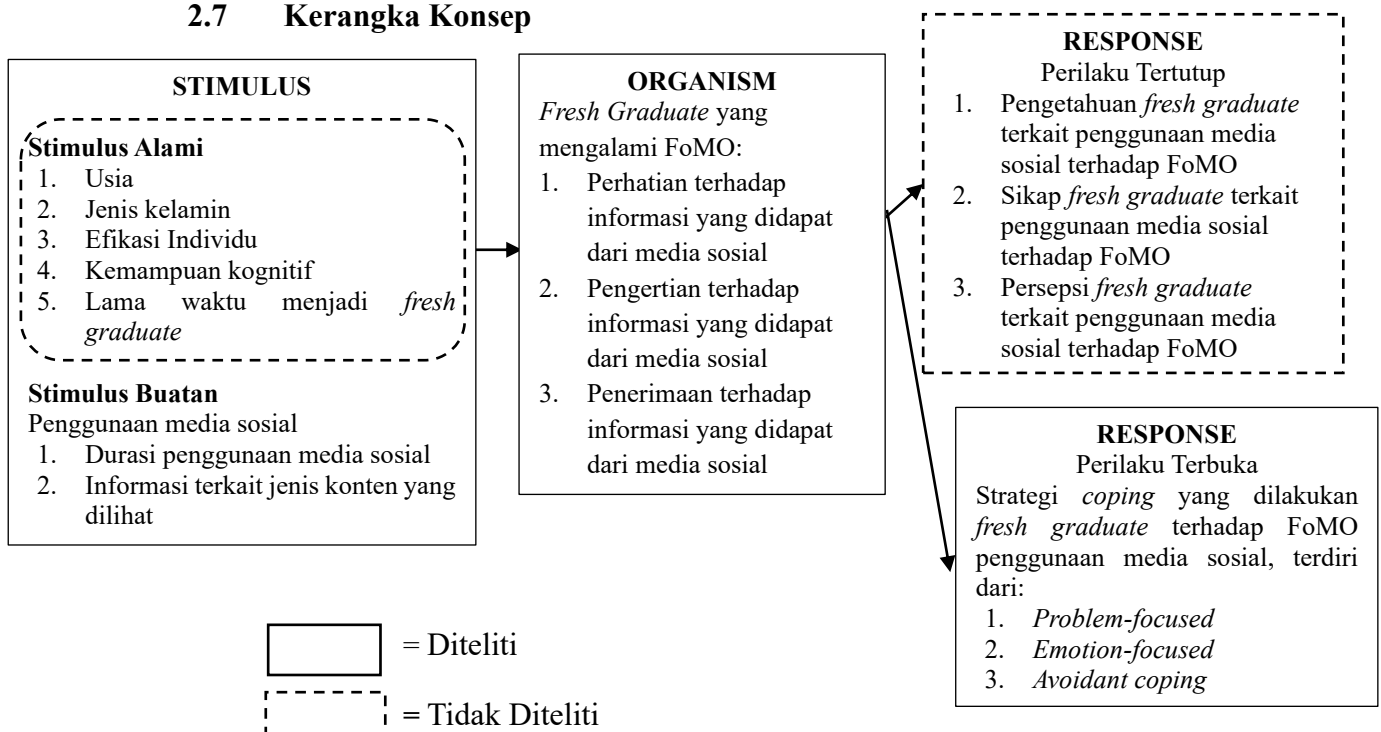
2.7 Kerangka Konsep

STIMULUS

Stimulus Alami
1. Usia
2. Jenis kelamin
3. Efikasi Individu
4. Kemampuan kognitif
5. Lama waktu menjadi *fresh graduate*

Stimulus Buatan
Penggunaan media sosial
1. Durasi penggunaan media sosial
2. Informasi terkait jenis konten yang dilihat

ORGANISM
*Fresh Graduate* yang mengalami FoMO:
1. Perhatian terhadap informasi yang didapat dari media sosial
2. Pengertian terhadap informasi yang didapat dari media sosial
3. Penerimaan terhadap informasi yang didapat dari media sosial

RESPONSE
Perilaku Tertutup
1. Pengetahuan *fresh graduate* terkait penggunaan media sosial terhadap FoMO
2. Sikap *fresh graduate* terkait penggunaan media sosial terhadap FoMO
3. Persepsi *fresh graduate* terkait penggunaan media sosial terhadap FoMO

RESPONSE
Perilaku Terbuka
Strategi *coping* yang dilakukan *fresh graduate* terhadap FoMO penggunaan media sosial, terdiri dari:
1. *Problem-focused*
2. *Emotion-focused*
3. *Avoidant coping*

= Diteliti

= Tidak Diteliti